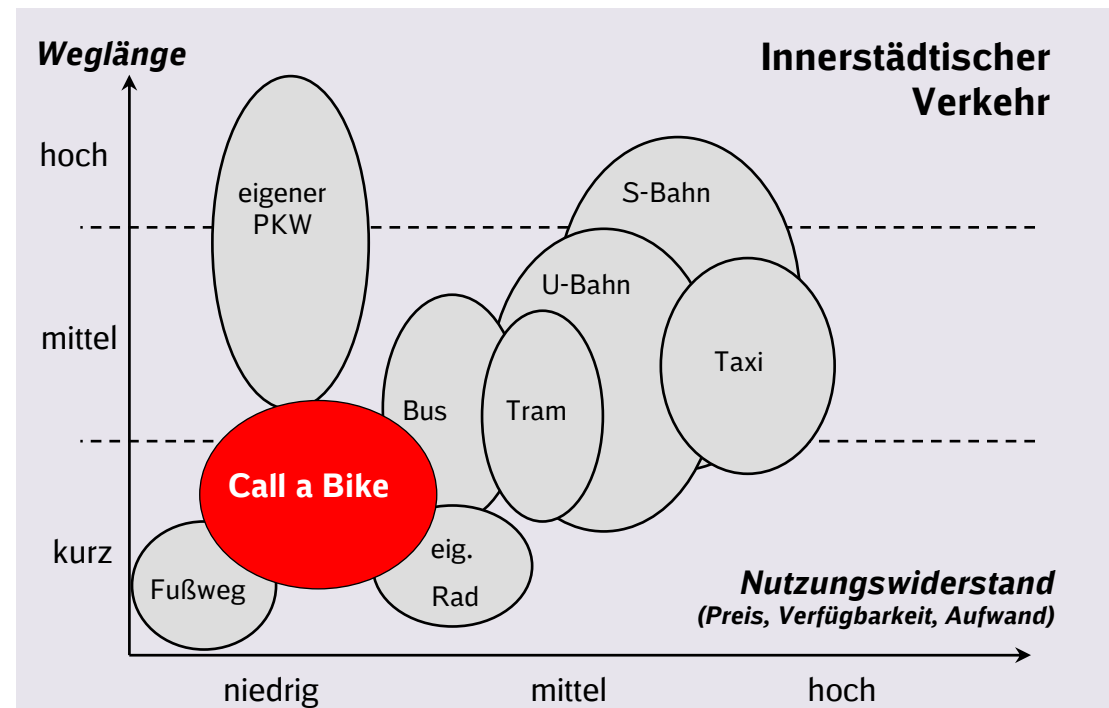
Weglänge

Innerstädtischer Verkehr

hoch

mittel

kurz

eigener PKW

S-Bahn

U-Bahn

Taxi

Bus

Tram

Call a Bike

eig. Rad

Fußweg

Nutzungswiderstand
(Preis, Verfügbarkeit, Aufwand)

niedrig

mittel

hoch